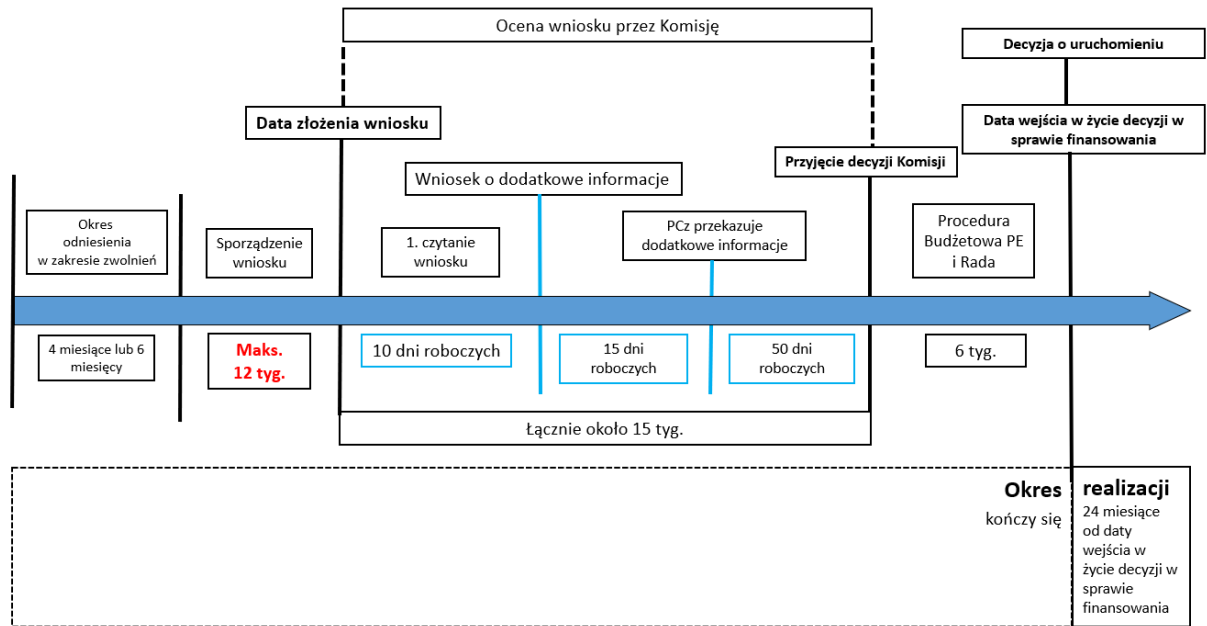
Ocena wniosku przez Komisję

Decyzja o uruchomieniu

Data złożenia wniosku

Data wejścia w życie decyzji w sprawie finansowania

Przyjęcie decyzji Komisji

Wniosek o dodatkowe informacje

Okres odniesienia w zakresie zwolnień

Sporządzenie wniosku

1. czytanie wniosku

PCz przekazuje dodatkowe informacje

Procedura Budżetowa PE i Rada

4 miesiące lub 6 miesięcy

Maks. 12 tyg.

10 dni roboczych

15 dni roboczych

50 dni roboczych

6 tyg.

Łącznie około 15 tyg.

Okres realizacji kończy się 24 miesiące od daty wejścia w życie decyzji w sprawie finansowania